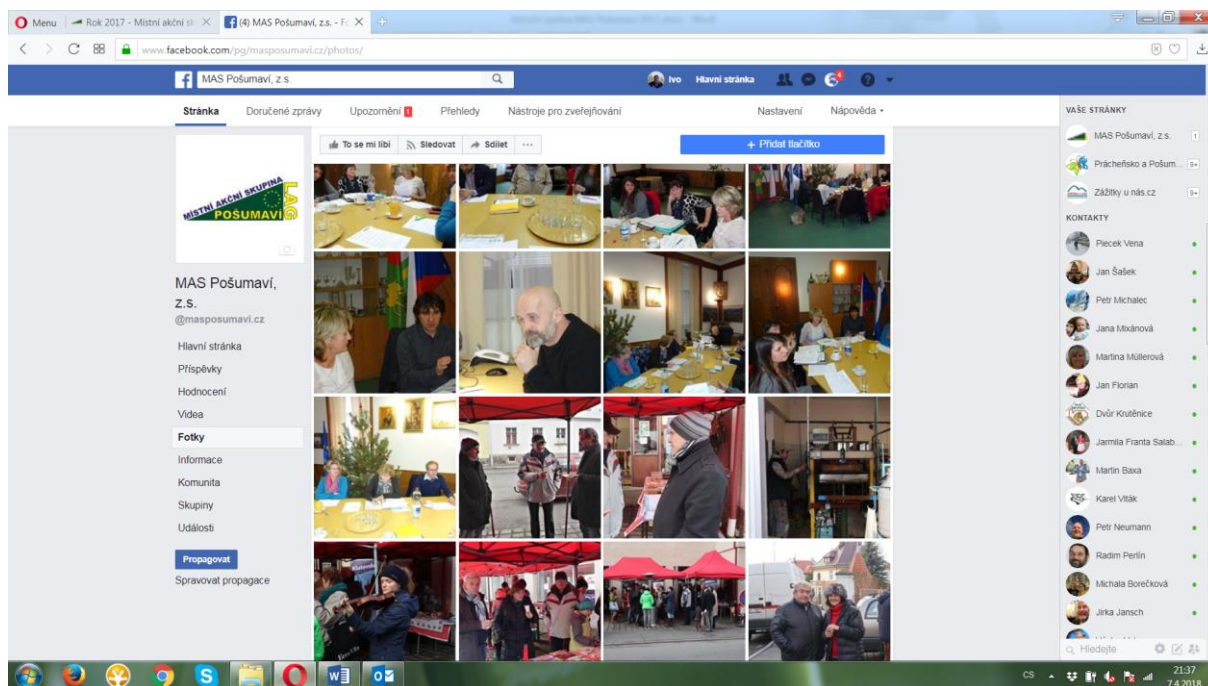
Menu | Rok 2017 - Místní akční sk... × | (4) MAS Pošumaví, z.s. - F... ×

www.facebook.com/pg/masposumavi.cz/photos/

MAS Pošumaví, z.s.

Ivo Hlavní stránka

Stránka Doručené zprávy Upozornění 1 Přehledy Nástroje pro zveřejňování Nastavení Nápověda

To se mi líbí Sledovat Sdílet ···

+ Přidat tlačítko

MÍSTNÍ AKČNÍ SKUPINA POŠUMAVÍ LAG

MAS Pošumaví, z.s.
@masposumavi.cz

Hlavní stránka
Příspěvky
Hodnocení
Videa
Fotky
Informace
Komunita
Skupiny
Události

Propagovat
Spravovat propagace

VAŠE STRÁNKY
MAS Pošumaví, z.s. 1
Prácheňsko a Pošum... 9+
Zážitky u nás.cz 9+

KONTAKTY
Piecek Vena
Jan Šašek
Petr Michalec
Jana Mixánová
Martina Müllerová
Jan Florian
Dvůr Krutěnice
Jarmila Franta Salab...
Martin Baxa
Karel Viták
Petr Neumann
Radim Perlín
Michala Borečková
Jirka Jansch

Hledejte

CS 21:37 7.4.2018